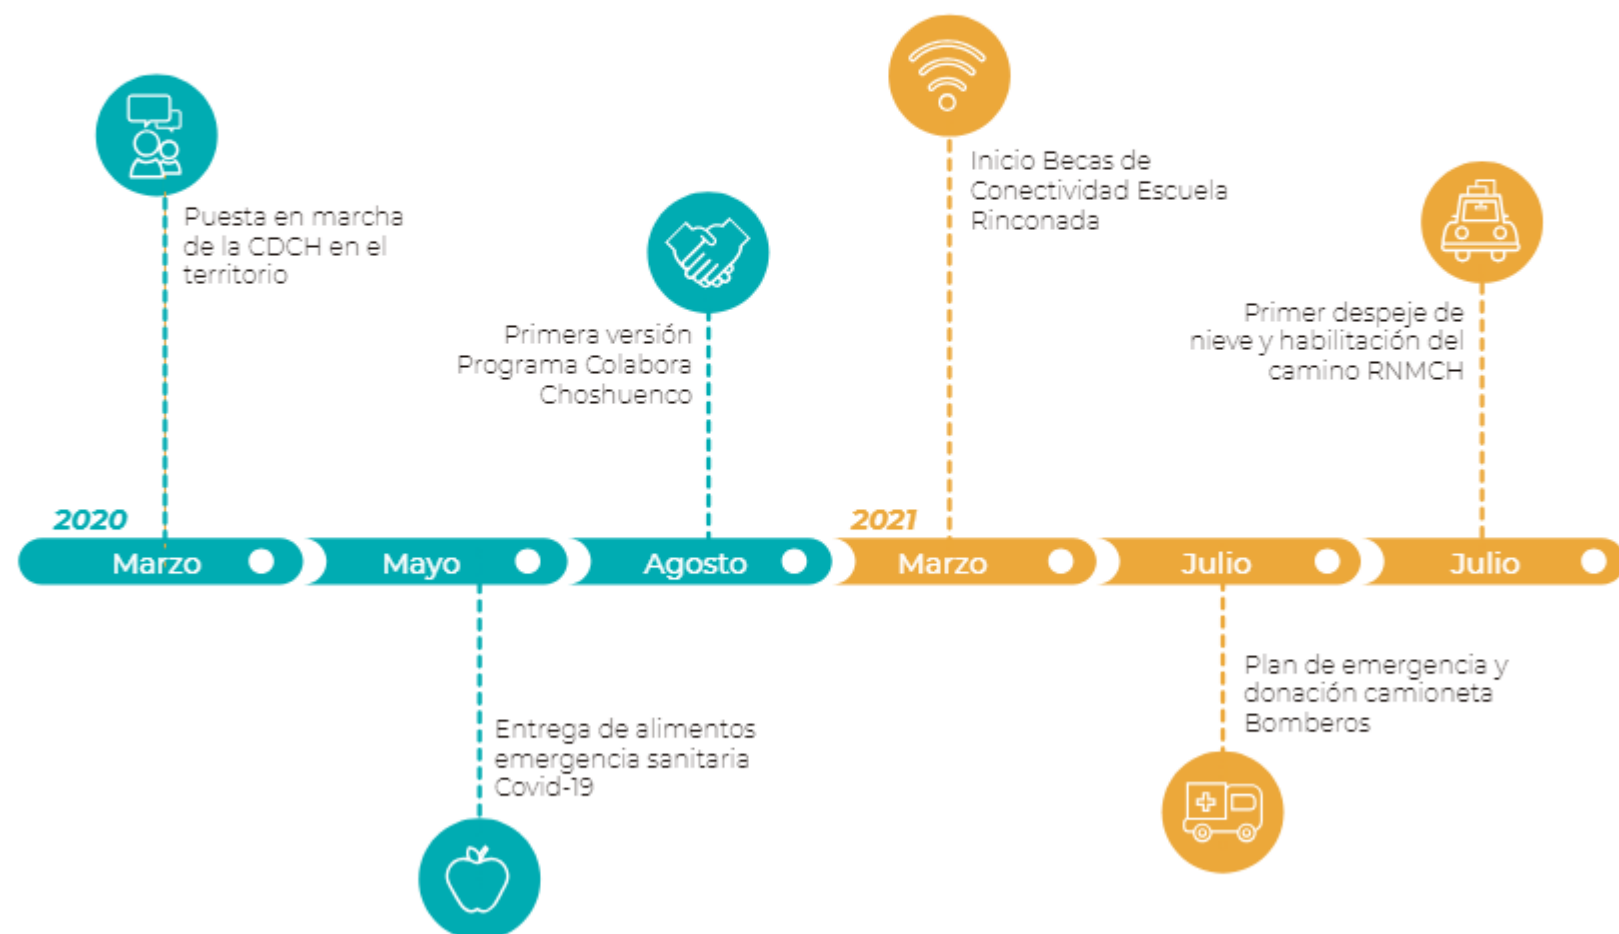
Puesta en marcha de la CDCH en el territorio

Primera versión Programa Colabora Choshuenco

Inicio Becas de Conectividad Escuela Rinconada

Primer despeje de nieve y habilitación del camino RNMCH

2020

2021

Marzo

Mayo

Agosto

Marzo

Julio

Julio

Entrega de alimentos emergencia sanitaria Covid-19

Plan de emergencia y donación camioneta Bomberos